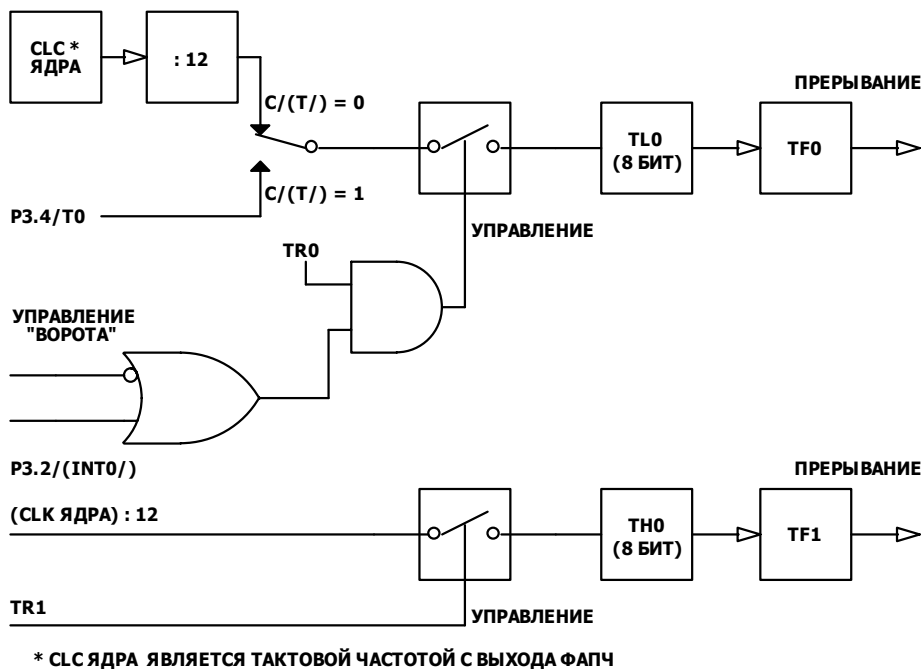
CLC *
ЯДРА

: 12

C/(T/) = 0

C/(T/) = 1

P3.4/T0

TL0
(8 БИТ)

TF0

ПРЕРЫВАНИЕ

УПРАВЛЕНИЕ

TR0

УПРАВЛЕНИЕ
"ВОРОТА"

P3.2/(INT0/)

ПРЕРЫВАНИЕ

(CLK ЯДРА) : 12

TH0
(8 БИТ)

TF1

TR1

УПРАВЛЕНИЕ

* CLC ЯДРА ЯВЛЯЕТСЯ ТАКТОВОЙ ЧАСТОТОЙ С ВЫХОДА ФАПЧ